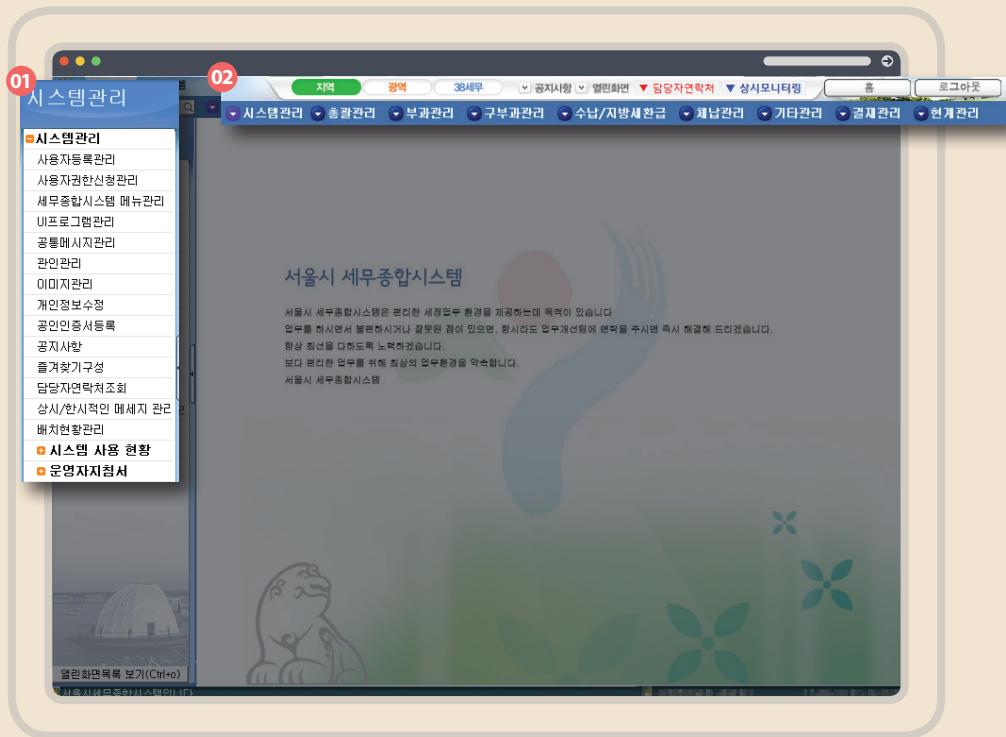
01
시스템관리
시스템관리
사용자등록관리
사용자권한신청관리
세무종합시스템 메뉴관리
UI프로그램관리
공통메시지관리
관인관리
이미지관리
개인정보수정
공인인증서등록
공지사항
즐겨찾기구성
담당자연락처조회
상시/한시적인 메세지 관리
배치현황관리
시스템 사용 현황
운영자지침서
열린화면목록 보기(Ctrl+o)
서울시세무종합시스템입니다

02
지역 광역 38세무 공지사항 열린화면 ▼ 담당자연락처 ▼ 상시모니터링 홈 로그아웃
시스템관리 총괄관리 부과관리 구부과관리 수납/지방세환급 체납관리 기타관리 결재관리 현계관리

서울시 세무종합시스템
서울시 세무종합시스템은 편리한 세정업무 환경을 제공하는데 목적이 있습니다
업무를 하시면서 불편하시거나 잘못된 점이 있으면, 항시라도 업무개선팀에 연락을 주시면 즉시 해결해 드리겠습니다.
항상 최선을 다하도록 노력하겠습니다.
보다 편리한 업무를 위해 최상의 업무환경을 약속합니다.
서울시 세무종합시스템